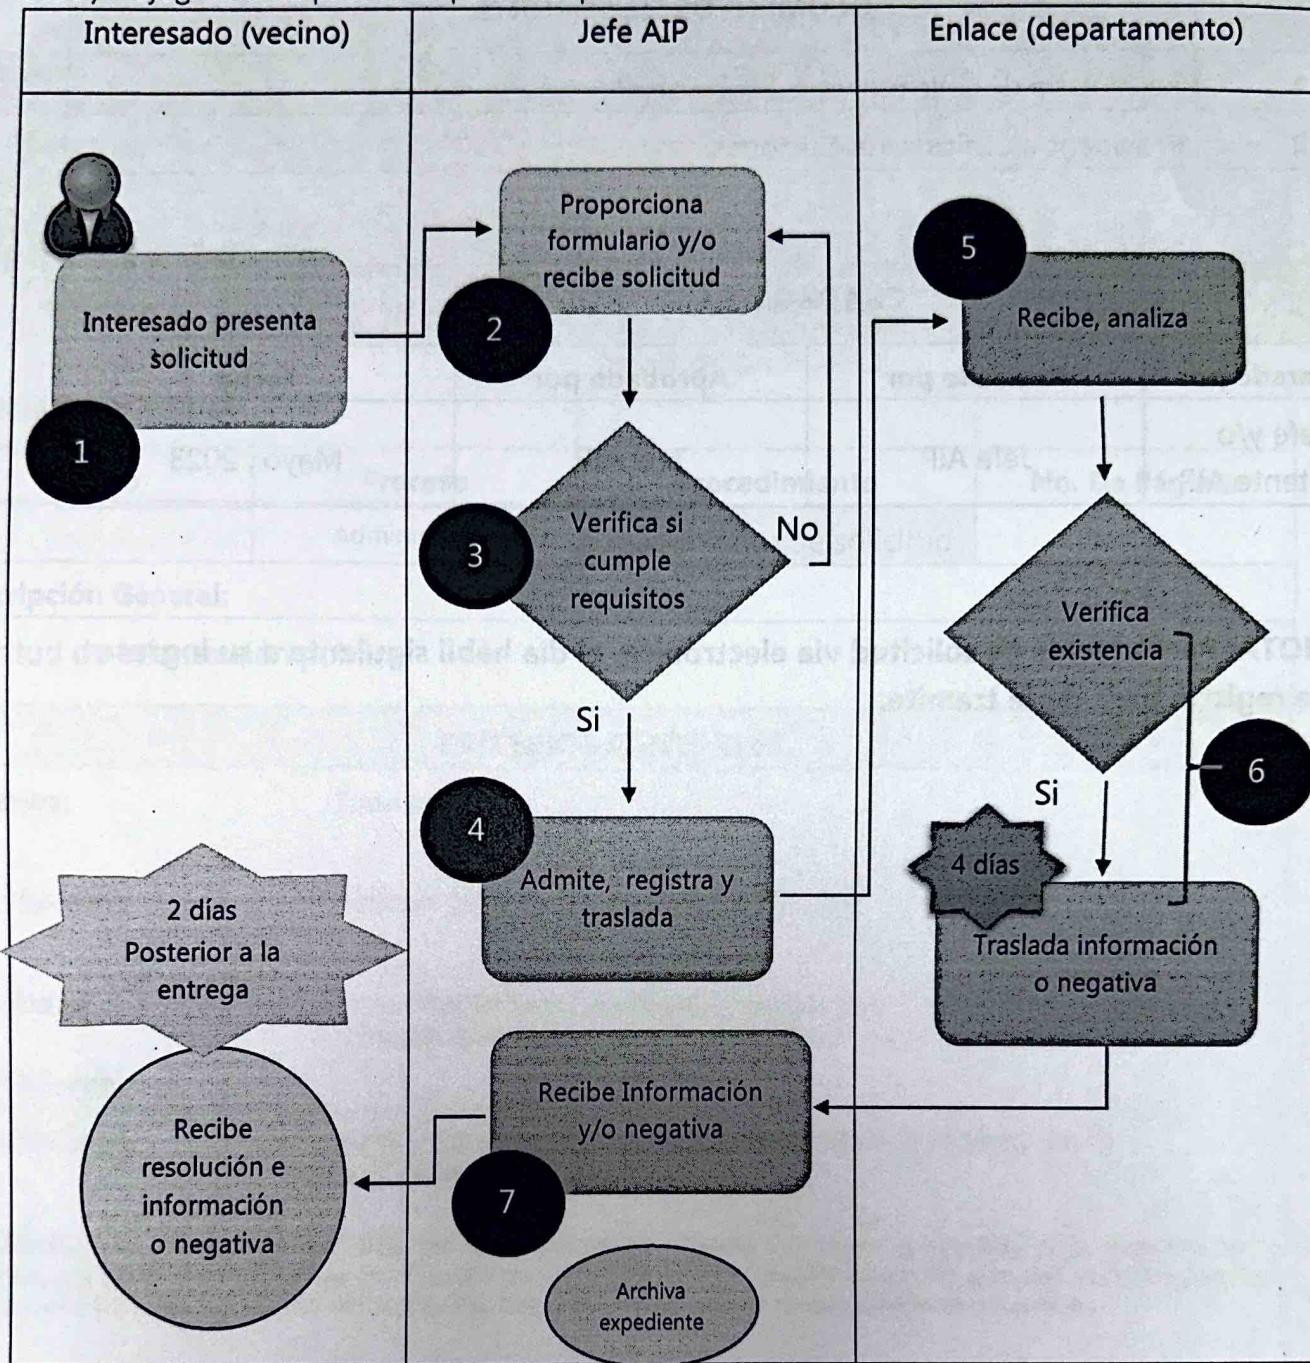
| Interesado (vecino) | Jefe AIP | Enlace (departamento) |
|---|---|---|

Interesado presenta solicitud

1

Proporciona formulario y/o recibe solicitud

2

Verifica si cumple requisitos

3

No

Si

4

Admite, registra y traslada

5

Recibe, analiza

Verifica existencia

6

Si

4 días

Traslada información o negativa

2 días Posterior a la entrega

Recibe resolución e información o negativa

Recibe Información y/o negativa

7

Archiva expediente